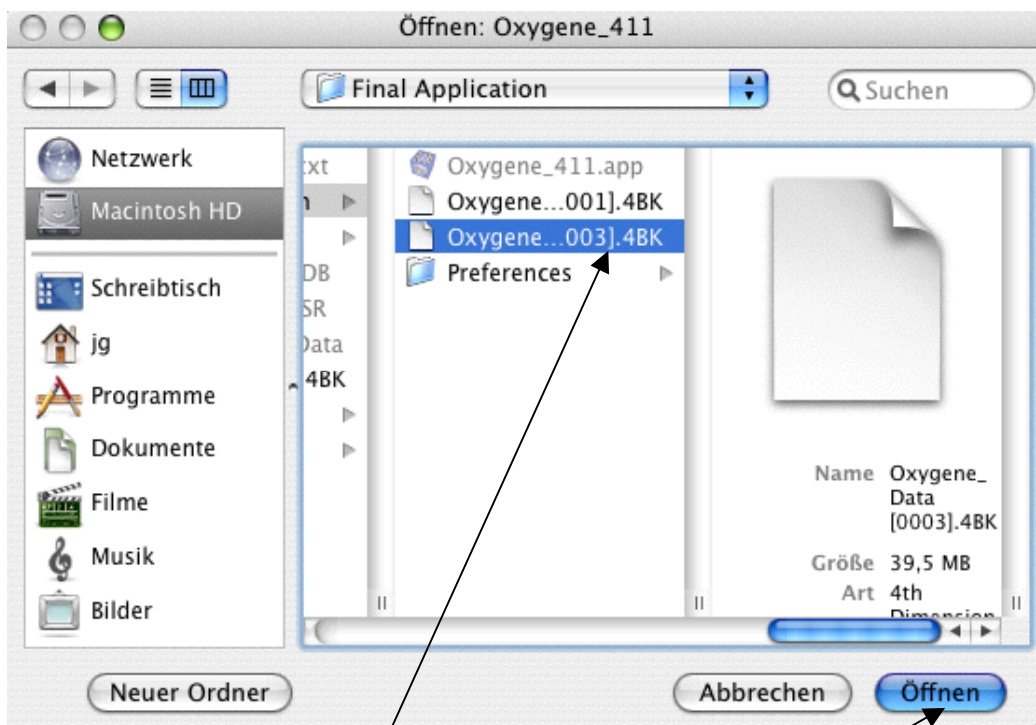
Öffnen: Oxygene_411

Final Application

Suchen

Netzwerk
Macintosh HD
Schreibtisch
jg
Programme
Dokumente
Filme
Musik
Bilder

xt
n
DB
SR
Data
4BK

Oxygene_411.app
Oxygene...001].4BK
Oxygene...003].4BK
Preferences

Name Oxygene_Data [0003].4BK
Größe 39,5 MB
Art 4th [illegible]

Neuer Ordner
Abbrechen
Öffnen